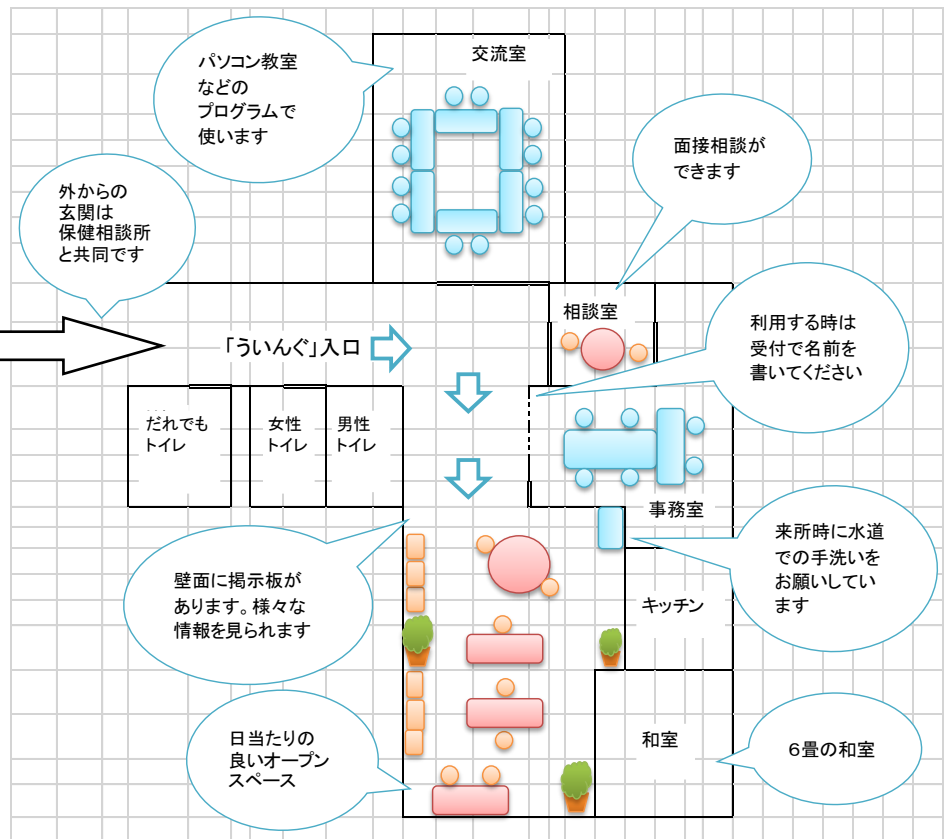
パソコン教室などのプログラムで使います

交流室

面接相談ができます

外からの玄関は保健相談所と共同です

相談室

「ういんぐ」入口

利用する時は受付で名前を書いてください

だれでもトイレ

女性トイレ

男性トイレ

事務室

来所時に水道での手洗いをお願いしています

壁面に掲示板があります。様々な情報を見られます

キッチン

和室

日当たりの良いオープンスペース

６畳の和室